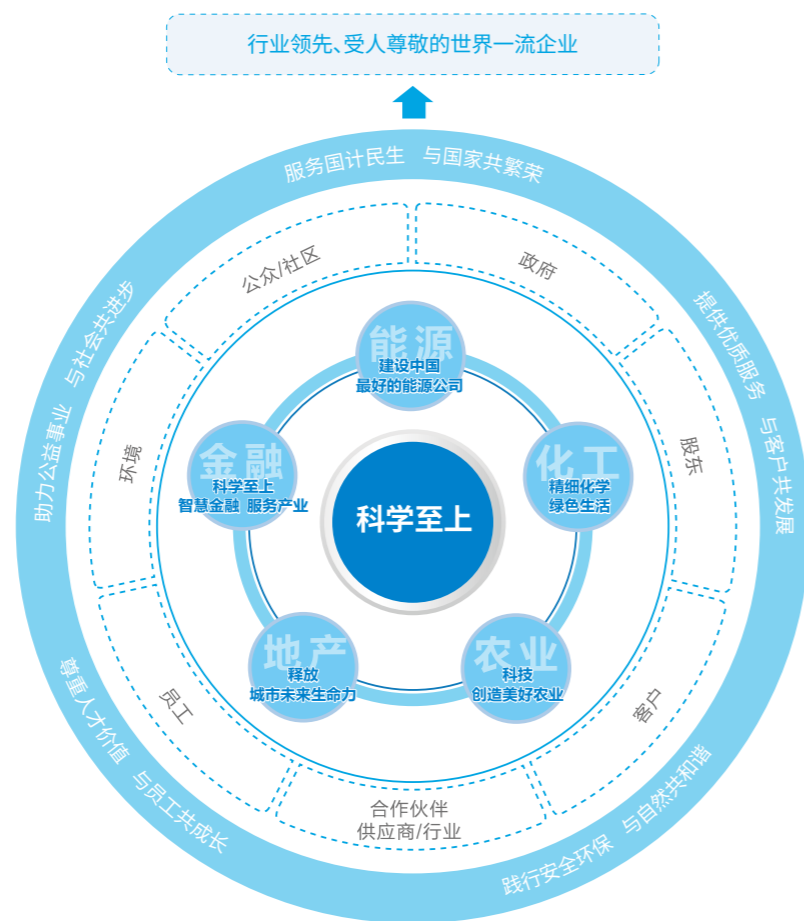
行业领先、受人尊敬的世界一流企业

服务国计民生 与国家共繁荣

提供优质服务 与客户共发展

践行安全环保 与自然共和谐

尊重人才价值 与员工共成长

助力公益事业 与社会共进步

公众/社区

政府

股东

客户

合作伙伴
供应商/行业

员工

环境

能源
建设中国
最好的能源公司

化工
精细化学
绿色生活

农业
科技
创造美好农业

地产
释放
城市未来生命力

金融
科学至上
智慧金融 服务产业

科学至上